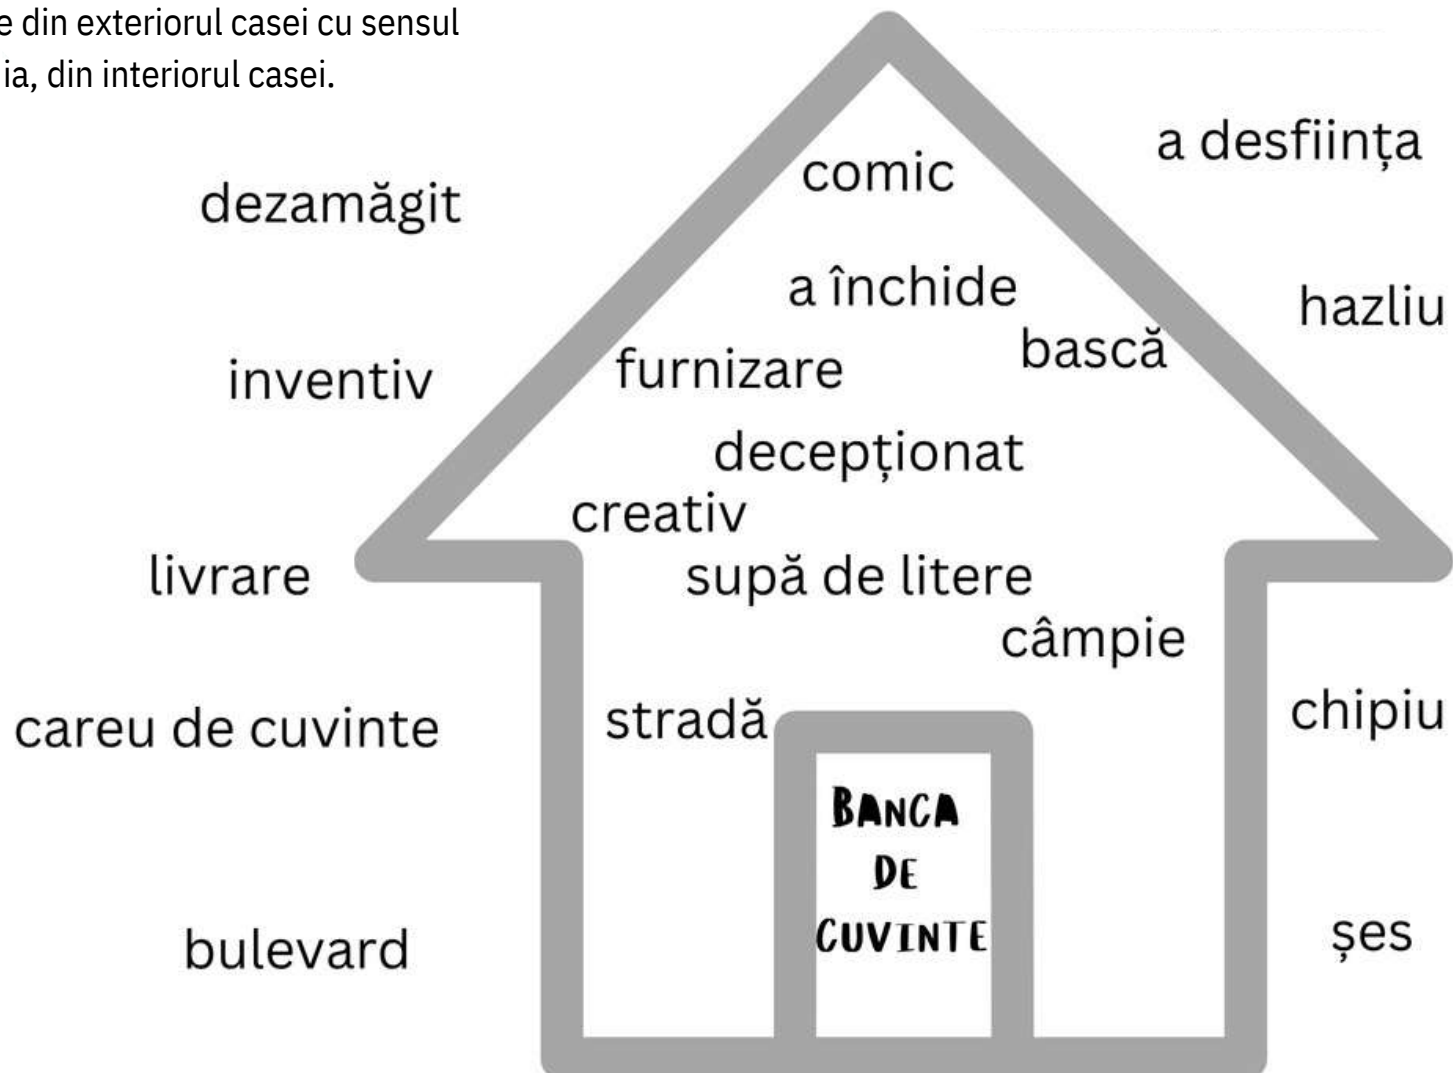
e din exteriorul casei cu sensul
ia, din interiorul casei.

dezamăgit

inventiv

livrare

careu de cuvinte

bulevard

comic

a închide

bască

furnizare

decepționat

creativ

supă de litere

câmpie

stradă

BANCA DE CUVINTE

a desființa

hazliu

chipiu

șes